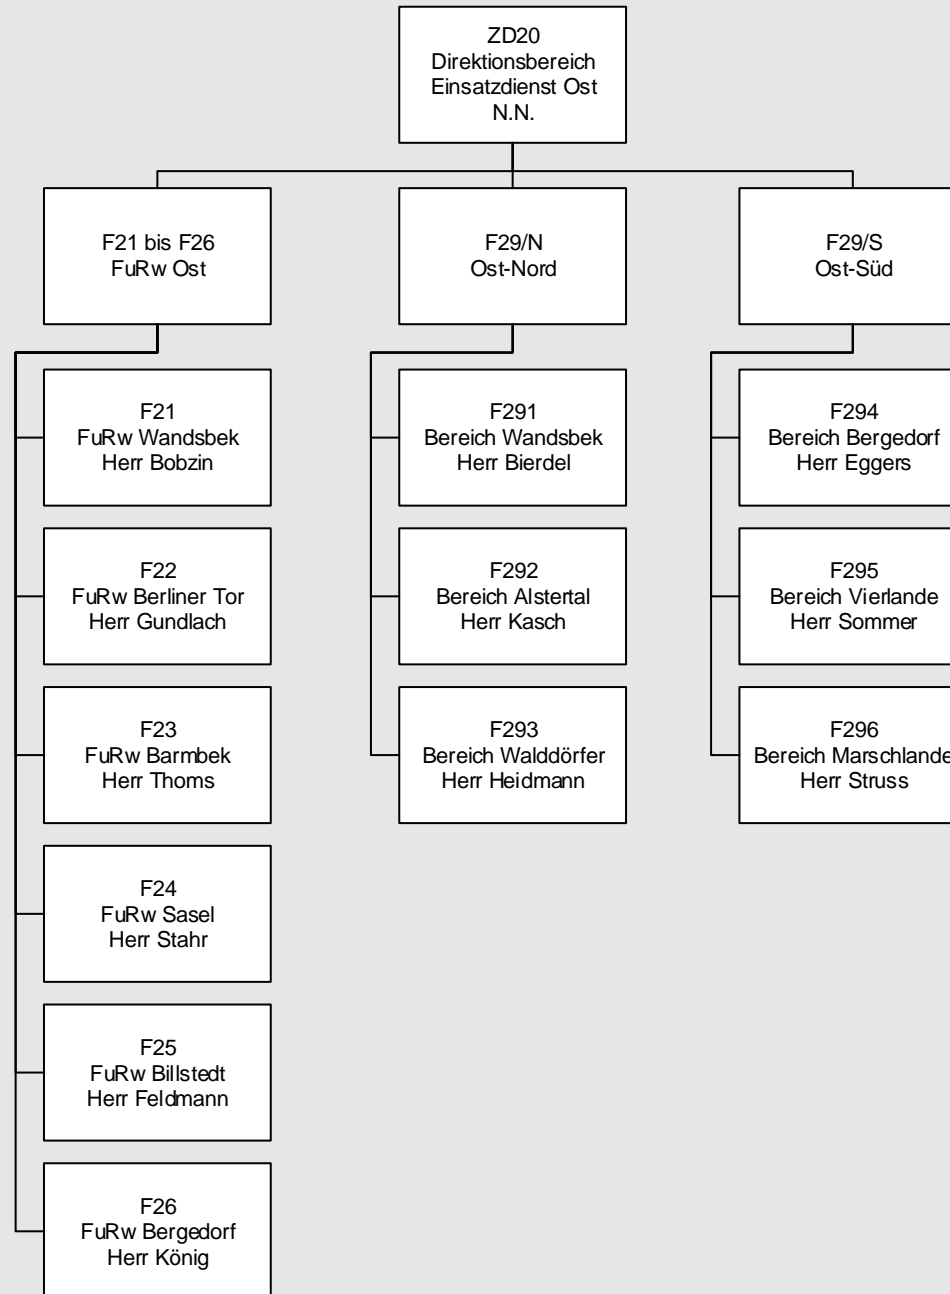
ZD20
Direktionsbereich
Einsatzdienst Ost
N.N.

F21 bis F26
FuRw Ost

F21
FuRw Wandsbek
Herr Bobzin

F22
FuRw Berliner Tor
Herr Gundlach

F23
FuRw Barmbek
Herr Thoms

F24
FuRw Sasel
Herr Stahr

F25
FuRw Billstedt
Herr Feldmann

F26
FuRw Bergedorf
Herr König

F29/N
Ost-Nord

F291
Bereich Wandsbek
Herr Bierdel

F292
Bereich Alstertal
Herr Kasch

F293
Bereich Walddörfer
Herr Heidmann

F29/S
Ost-Süd

F294
Bereich Bergedorf
Herr Eggers

F295
Bereich Vierlande
Herr Sommer

F296
Bereich Marschlande
Herr Struss